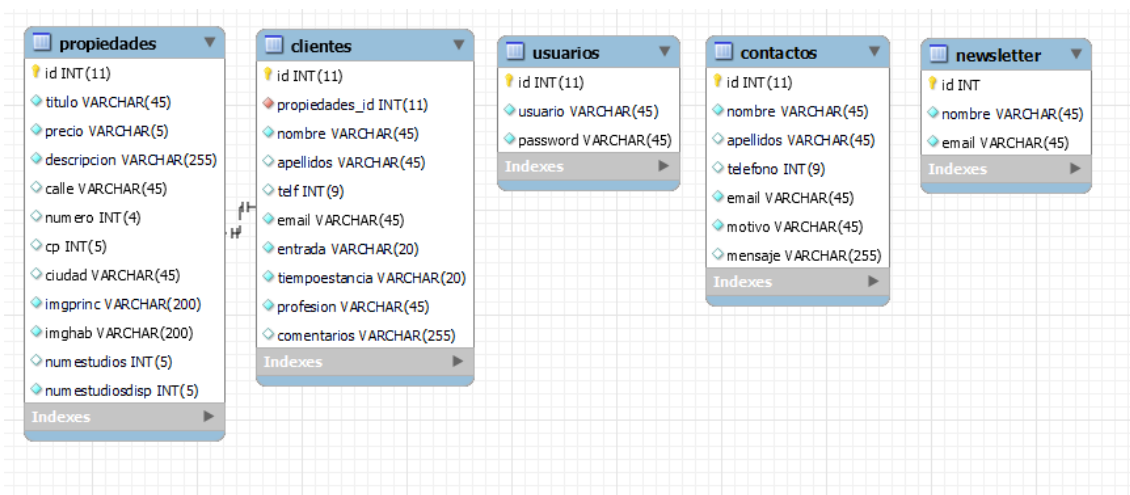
propiedades
id INT(11)
titulo VARCHAR(45)
precio VARCHAR(5)
descripcion VARCHAR(255)
calle VARCHAR(45)
numero INT(4)
cp INT(5)
ciudad VARCHAR(45)
imgprinc VARCHAR(200)
imghab VARCHAR(200)
numestudios INT(5)
numestudiosdisp INT(5)
Indexes

clientes
id INT(11)
propiedades_id INT(11)
nombre VARCHAR(45)
apellidos VARCHAR(45)
telf INT(9)
email VARCHAR(45)
entrada VARCHAR(20)
tiempoestancia VARCHAR(20)
profesion VARCHAR(45)
comentarios VARCHAR(255)
Indexes

usuarios
id INT(11)
usuario VARCHAR(45)
password VARCHAR(45)
Indexes

contactos
id INT(11)
nombre VARCHAR(45)
apellidos VARCHAR(45)
telefono INT(9)
email VARCHAR(45)
motivo VARCHAR(45)
mensaje VARCHAR(255)
Indexes

newsletter
id INT
nombre VARCHAR(45)
email VARCHAR(45)
Indexes